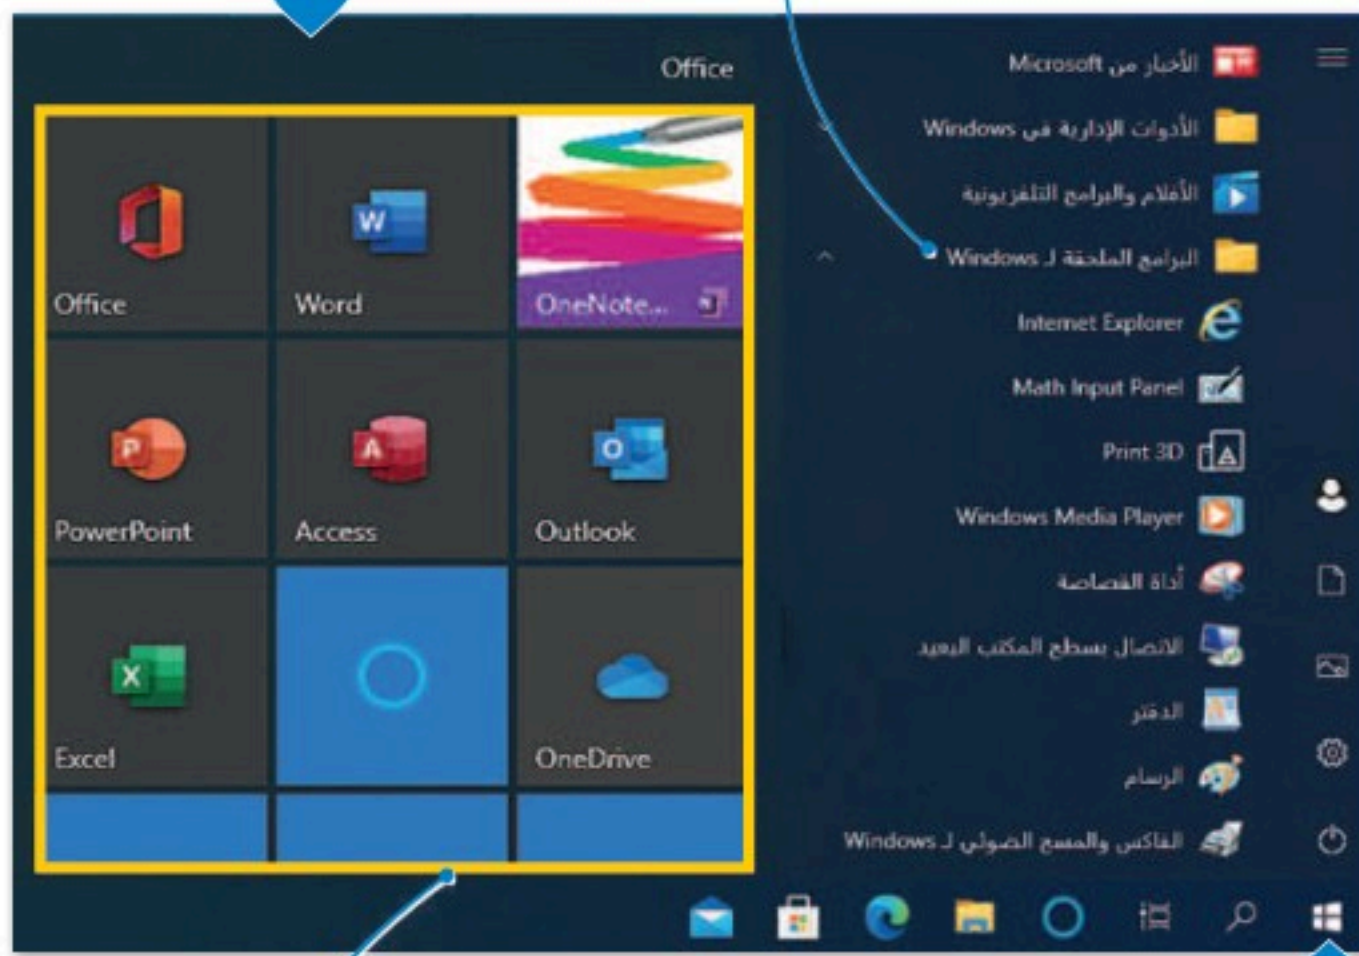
Office

Office
Word
OneNote...
PowerPoint
Access
Outlook
Excel
OneDrive

الأخبار من Microsoft
الأدوات الإدارية في Windows
الأفلام والبرامج التلفزيونية
البرامج الملحقة لـ Windows
Internet Explorer
Math Input Panel
Print 3D
Windows Media Player
أداة القصاصة
الاتصال بسطح المكتب البعيد
الدفتر
الرسام
الفاكس والمسح الضوئي لـ Windows